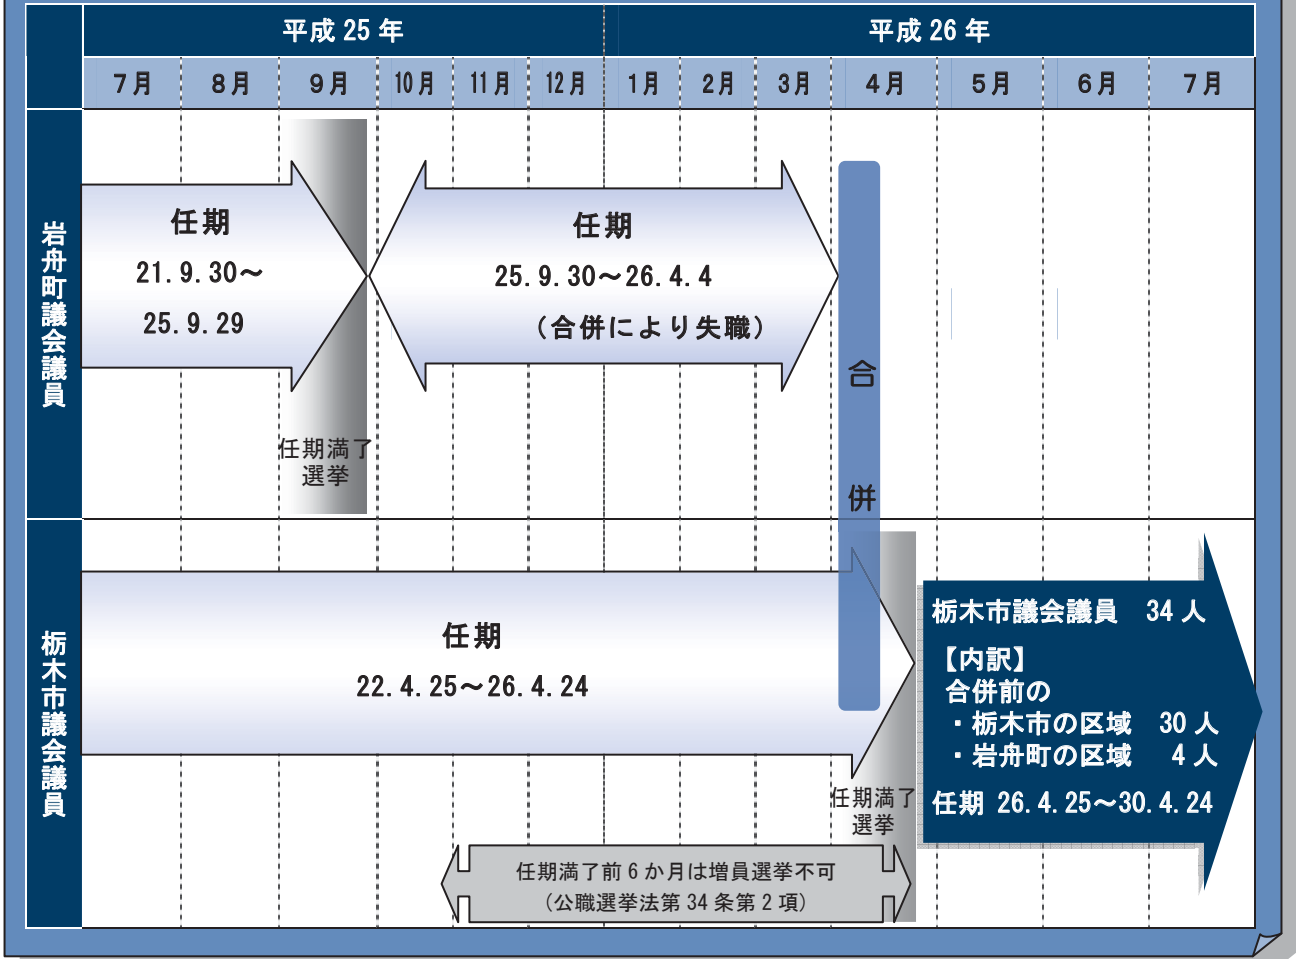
平成 25 年

平成 26 年

| | 7月 | 8月 | 9月 | 10月 | 11月 | 12月 | 1月 | 2月 | 3月 | 4月 | 5月 | 6月 | 7月 |
|---|---|---|---|---|---|---|---|---|---|---|---|---|---|

岩舟町議会議員

任期
21. 9. 30～
25. 9. 29

任期満了
選挙

任期
25. 9. 30～26. 4. 4
（合併により失職）

合

併

栃木市議会議員

任期
22. 4. 25～26. 4. 24

任期満了
選挙

栃木市議会議員 34 人
【内訳】
合併前の
・栃木市の区域 30 人
・岩舟町の区域 4 人
任期 26. 4. 25～30. 4. 24

任期満了前 6 か月は増員選挙不可
（公職選挙法第 34 条第 2 項）